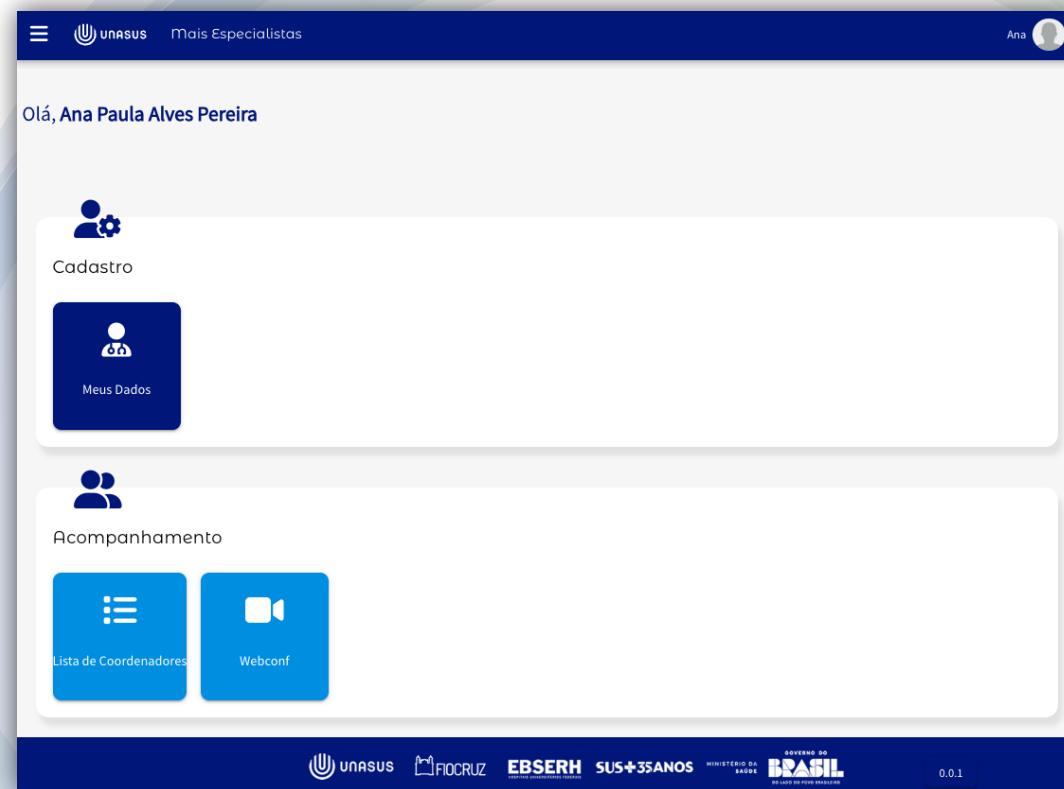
unasus Mais Especialistas

Ana

Olá, Ana Paula Alves Pereira

Cadastro

Meus Dados

Acompanhamento

Lista de Coordenadores

Webconf

unasus FIOCRUZ EBSERH SUS+35ANOS MINISTÉRIO DA SAÚDE GOVERNO DO BRASIL DO LADO DO POVO BRASILEIRO

0.0.1